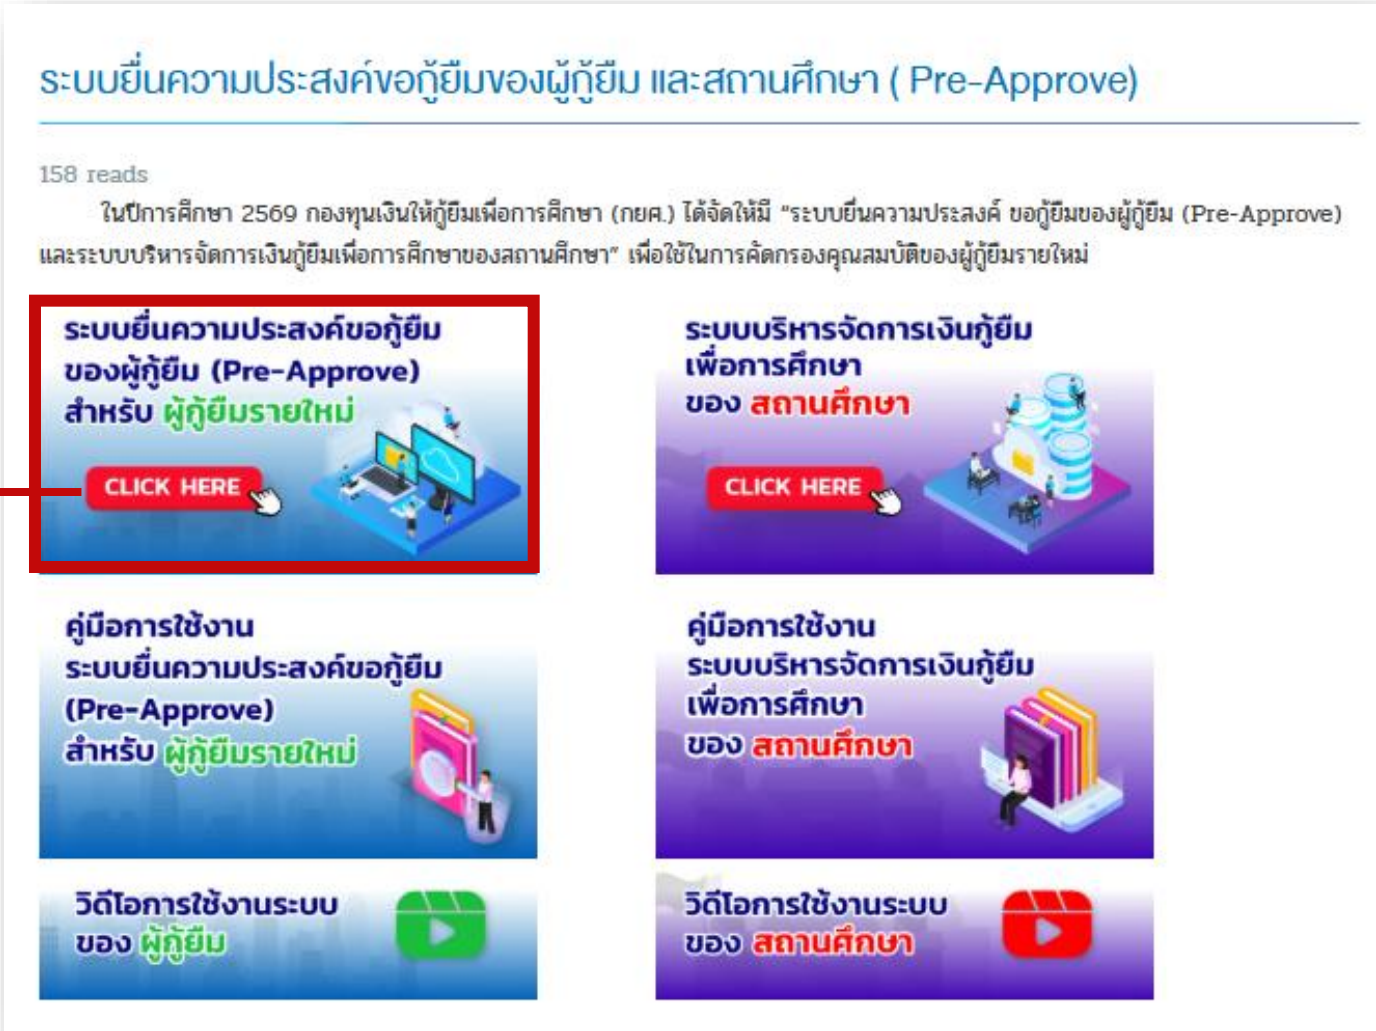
ระบบยื่นความประสงค์ขอกู้ยืมของผู้กู้ยืม และสถานศึกษา ( Pre-Approve)

158 reads

ในปีการศึกษา 2569 กองทุนเงินให้กู้ยืมเพื่อการศึกษา (กยศ.) ได้จัดให้มี "ระบบยื่นความประสงค์ ขอกู้ยืมของผู้กู้ยืม (Pre-Approve) และระบบบริหารจัดการเงินกู้ยืมเพื่อการศึกษาของสถานศึกษา" เพื่อใช้ในการคัดกรองคุณสมบัติของผู้กู้ยืมรายใหม่

ระบบยื่นความประสงค์ขอกู้ยืม ของผู้กู้ยืม (Pre-Approve) สำหรับ ผู้กู้ยืมรายใหม่

CLICK HERE

ระบบบริหารจัดการเงินกู้ยืม เพื่อการศึกษา ของ สถานศึกษา

CLICK HERE

คู่มือการใช้งาน ระบบยื่นความประสงค์ขอกู้ยืม (Pre-Approve) สำหรับ ผู้กู้ยืมรายใหม่

คู่มือการใช้งาน ระบบบริหารจัดการเงินกู้ยืม เพื่อการศึกษา ของ สถานศึกษา

วิดีโอการใช้งานระบบ ของ ผู้กู้ยืม

วิดีโอการใช้งานระบบ ของ สถานศึกษา